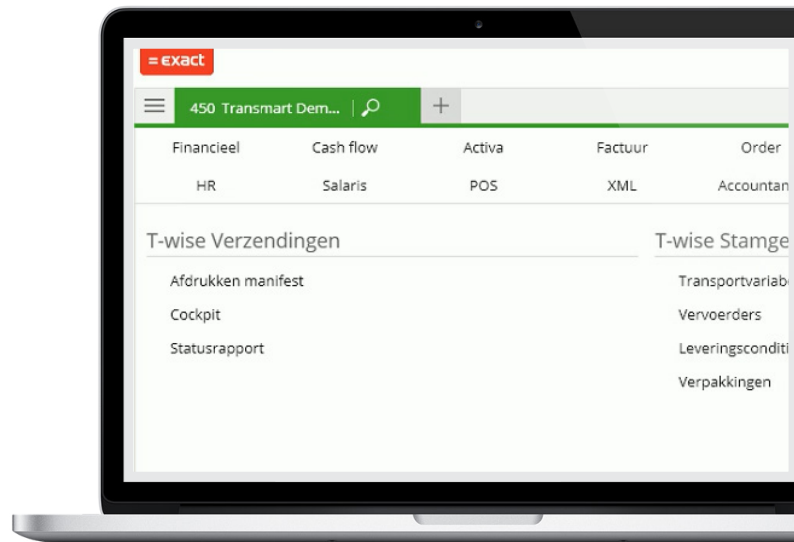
= exact

450 Transmart Dem...

+

Financieel Cash flow Activa Factuur Order

HR Salaris POS XML Accountan

T-wise Verzendingen

Afdrukken manifest

Cockpit

Statusrapport

T-wise Stamge

Transportvariab

Vervoerders

Leveringsconditi

Verpakkingen